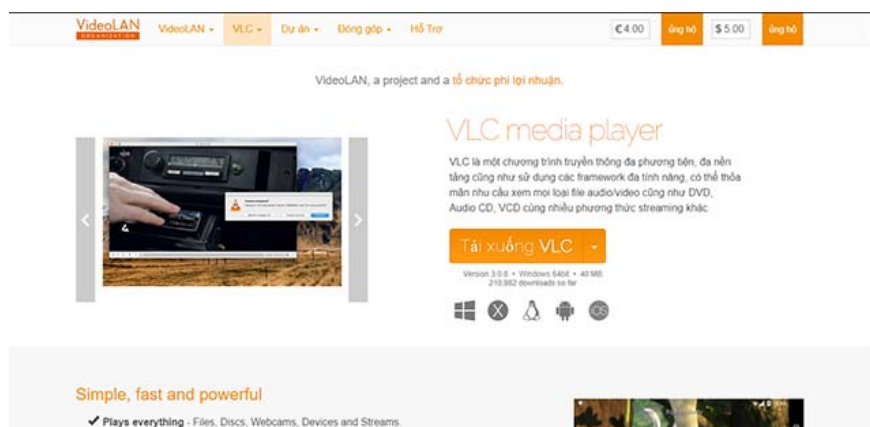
VideoLAN ORGANIZATION VideoLAN ▾ VLC ▾ Dự án ▾ Đóng góp ▾ Hỗ Trợ €4.00 ủng hộ $5.00 ủng hộ

VideoLAN, a project and a tổ chức phi lợi nhuận.

VLC media player

VLC là một chương trình truyền thông đa phương tiện, đa nền tảng cũng như sử dụng các framework đa tính năng, có thể thỏa mãn nhu cầu xem mọi loại file audio/video cũng như DVD, Audio CD, VCD cùng nhiều phương thức streaming khác

Tải xuống VLC ▾

Version 3.0.6 • Windows 64bit • 40 MB
210,862 downloads so far

Simple, fast and powerful

✔ Plays everything - Files, Discs, Webcams, Devices and Streams.